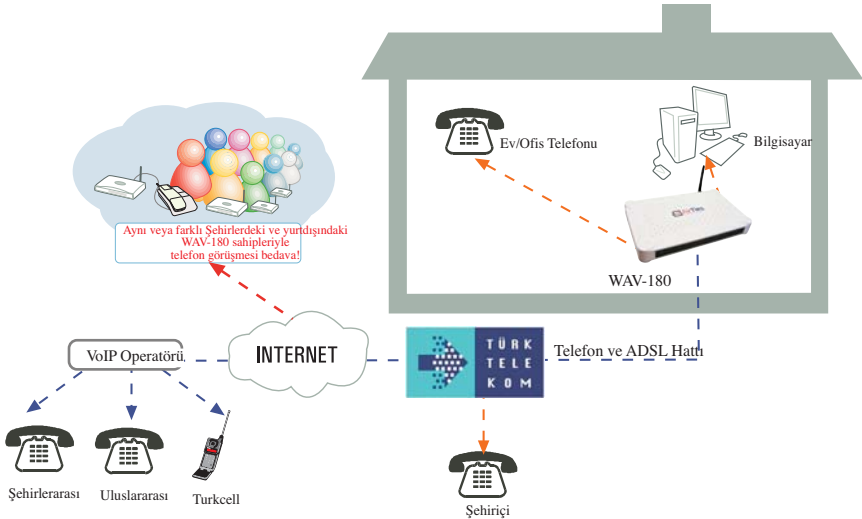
Ev/Ofis Telefonu

Bilgisayar

Aynı veya farklı Şehirlerdeki ve yurtdışındaki WAV-180 sahipleriyle telefon görüşmesi bedava!

WAV-180

VoIP Operatörü

INTERNET

TÜRK TELEKOM

Telefon ve ADSL Hattı

Şehirlerarası

Uluslararası

Turkcell

Şehiriçi